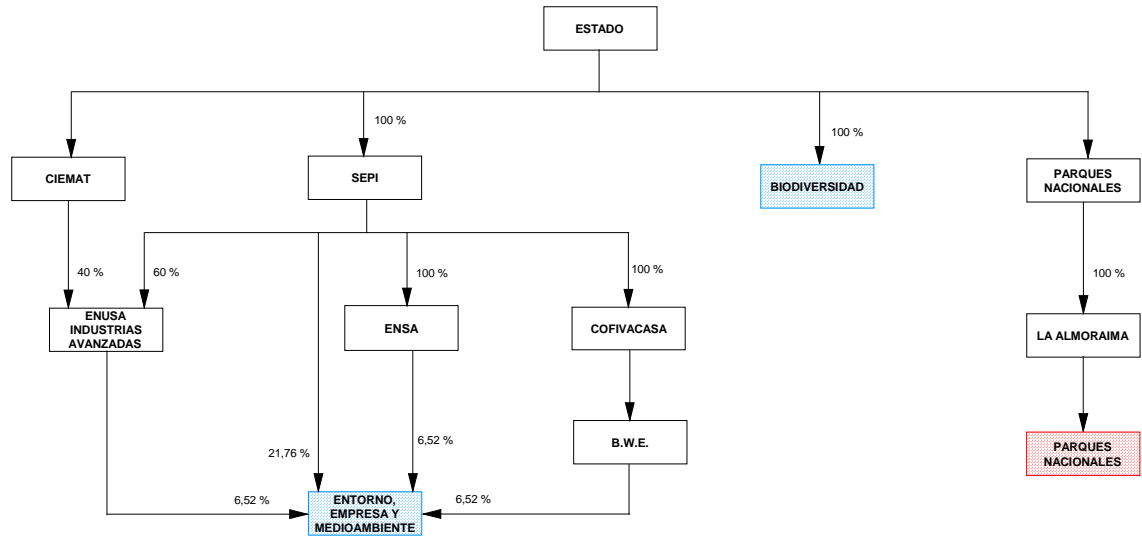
ESTADO

100 %

100 %

CIEMAT

SEPI

BIODIVERSIDAD

PARQUES NACIONALES

40 %

60 %

100 %

100 %

100 %

ENUSA INDUSTRIAS AVANZADAS

ENSA

COFIVACASA

LA ALMORAIMA

21,76 %

6,52 %

B.W.E.

PARQUES NACIONALES

6,52 %

6,52 %

ENTORNO, EMPRESA Y MEDIOAMBIENTE